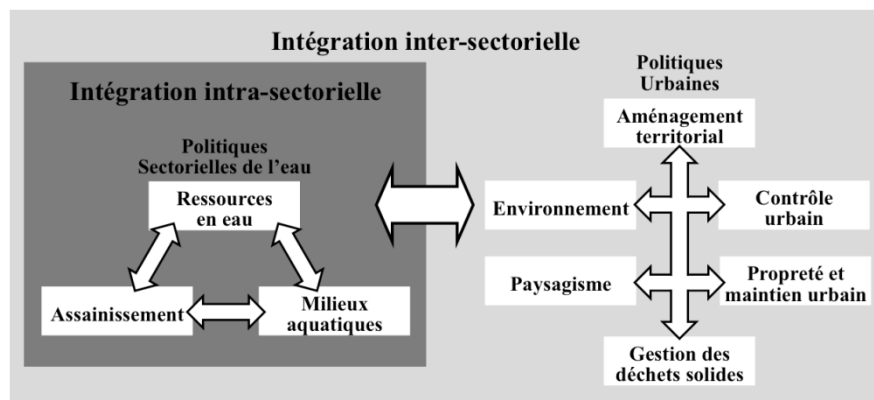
Intégration inter-sectorielle

Intégration intra-sectorielle

Politiques Sectorielles de l'eau

Ressources en eau

Assainissement

Milieux aquatiques

Politiques Urbaines

Aménagement territorial

Environnement

Contrôle urbain

Paysagisme

Propreté et maintien urbain

Gestion des déchets solides